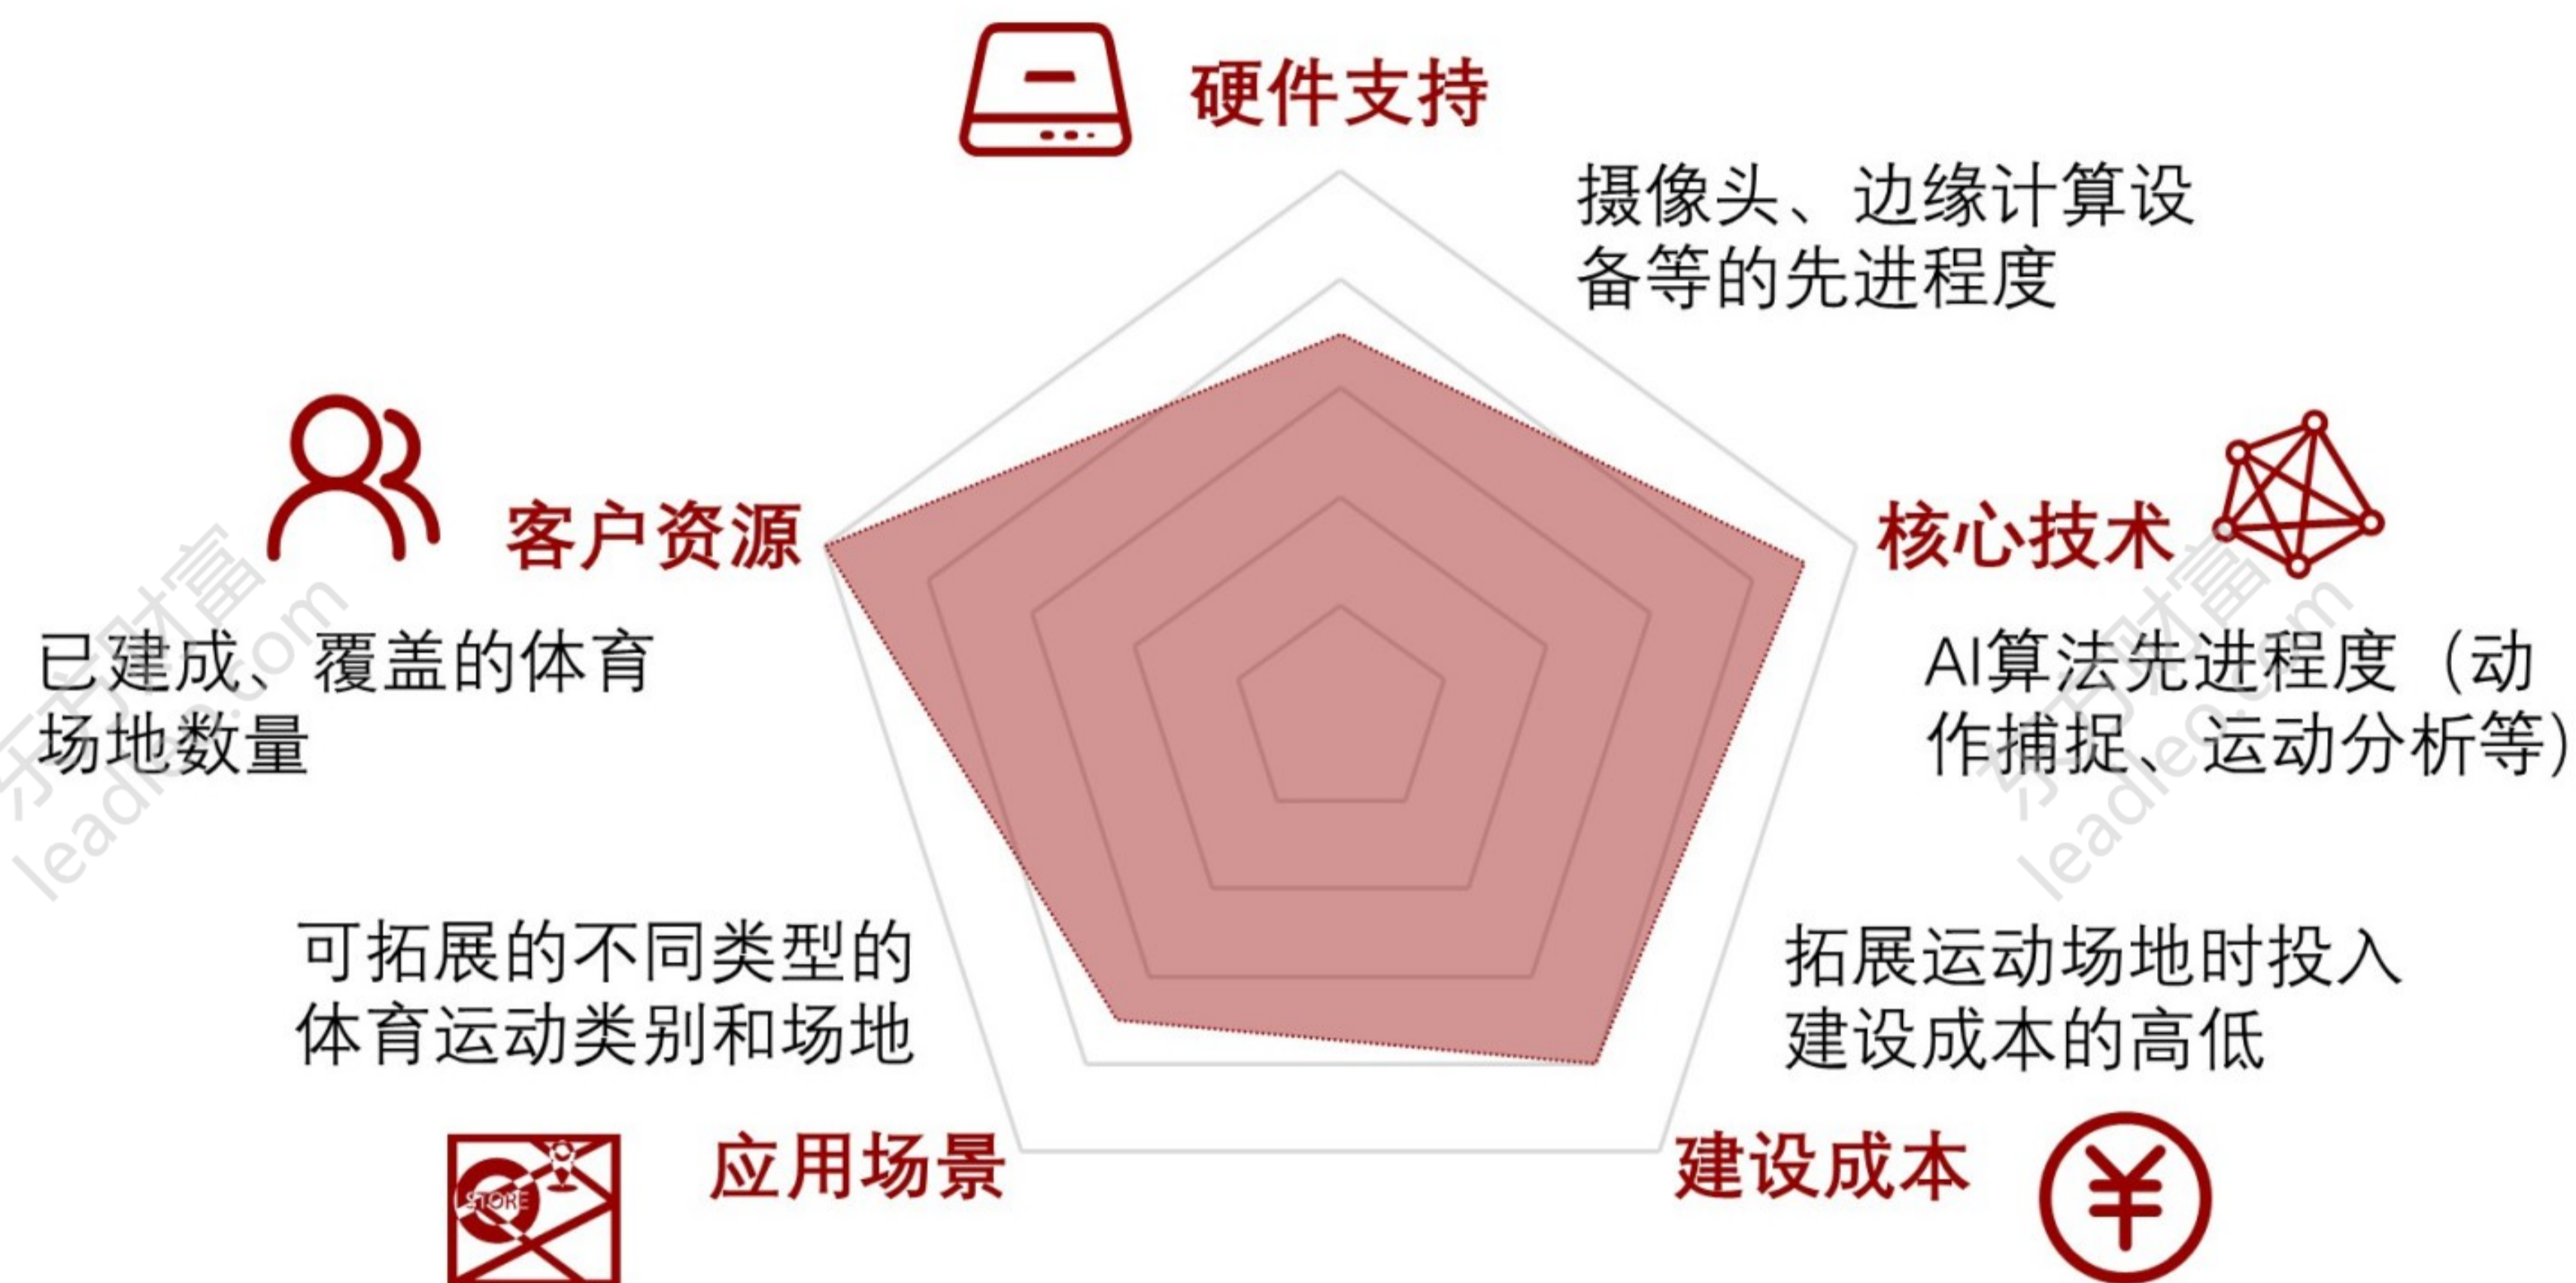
硬件支持

摄像头、边缘计算设备等的先进程度

客户资源

已建成、覆盖的体育场地数量

核心技术

AI算法先进程度（动作捕捉、运动分析等）

可拓展的不同类型的体育运动类别和场地

拓展运动场地时投入建设成本的高低

应用场景

STORE

建设成本

¥

头豹财富
leadleo.com